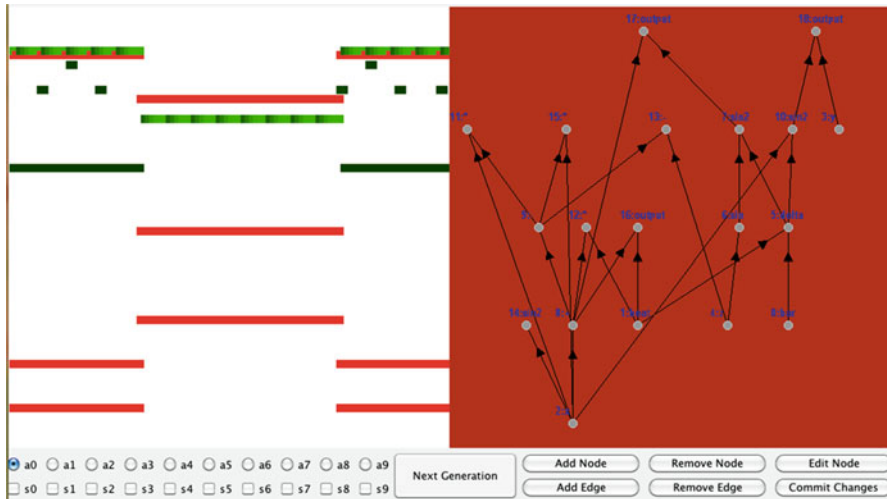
17:output
18:output
11:*
15:*
13:-
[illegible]
10:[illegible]
3:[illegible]
9:-
12:*
16:output
6:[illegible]
5:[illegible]
14:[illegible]
8:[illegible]
1:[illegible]
4:-
0:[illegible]
2:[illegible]

a0 a1 a2 a3 a4 a5 a6 a7 a8 a9
s0 s1 s2 s3 s4 s5 s6 s7 s8 s9
Next Generation
Add Node
Remove Node
Edit Node
Add Edge
Remove Edge
Commit Changes